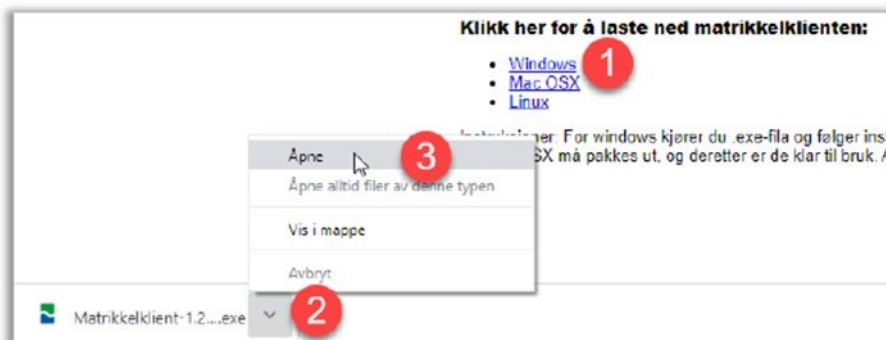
Klikk her for å laste ned matrikkelklienten:

- Windows
- Mac OSX
- Linux

1

Instruksjoner: For windows kjører du .exe-fila og følger ins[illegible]
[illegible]SX må pakkes ut, og deretter er de klar til bruk. A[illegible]

Åpne

3

Åpne alltid filer av denne typen

Vis i mappe

Avbryt

Matrikkelklient-1.2....exe

2